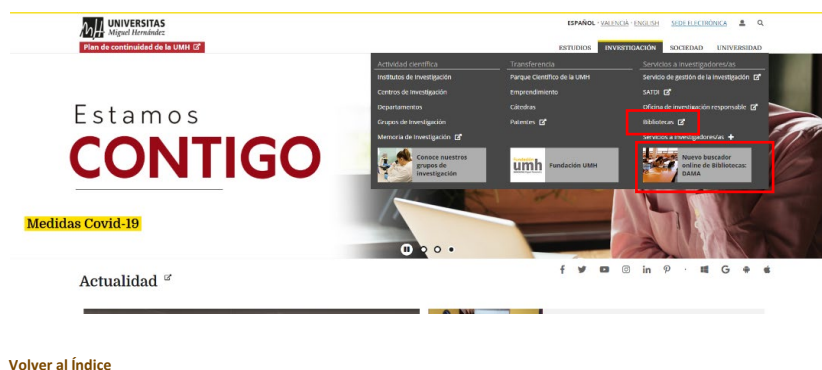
UNIVERSITAS
Miguel Hernández

Plan de continuidad de la UMH

ESPAÑOL · VALENCIÀ · ENGLISH   SEDE ELECTRÓNICA

ESTUDIOS   INVESTIGACIÓN   SOCIEDAD   UNIVERSIDAD

Actividad científica
Institutos de Investigación
Centros de Investigación
Departamentos
Grupos de Investigación
Memoria de Investigación

Conoce nuestros grupos de investigación

Transferencia
Parque Científico de la UMH
Emprendimiento
Cátedras
Patentes

umh Fundación UMH

Servicios a investigadores/as
Servicio de gestión de la investigación
SATDI
Oficina de investigación responsable
Bibliotecas
Servicios a investigadores/as +

Nuevo buscador online de Bibliotecas: DAMA

Estamos
CONTIGO

Medidas Covid-19

Actualidad

Volver al Índice